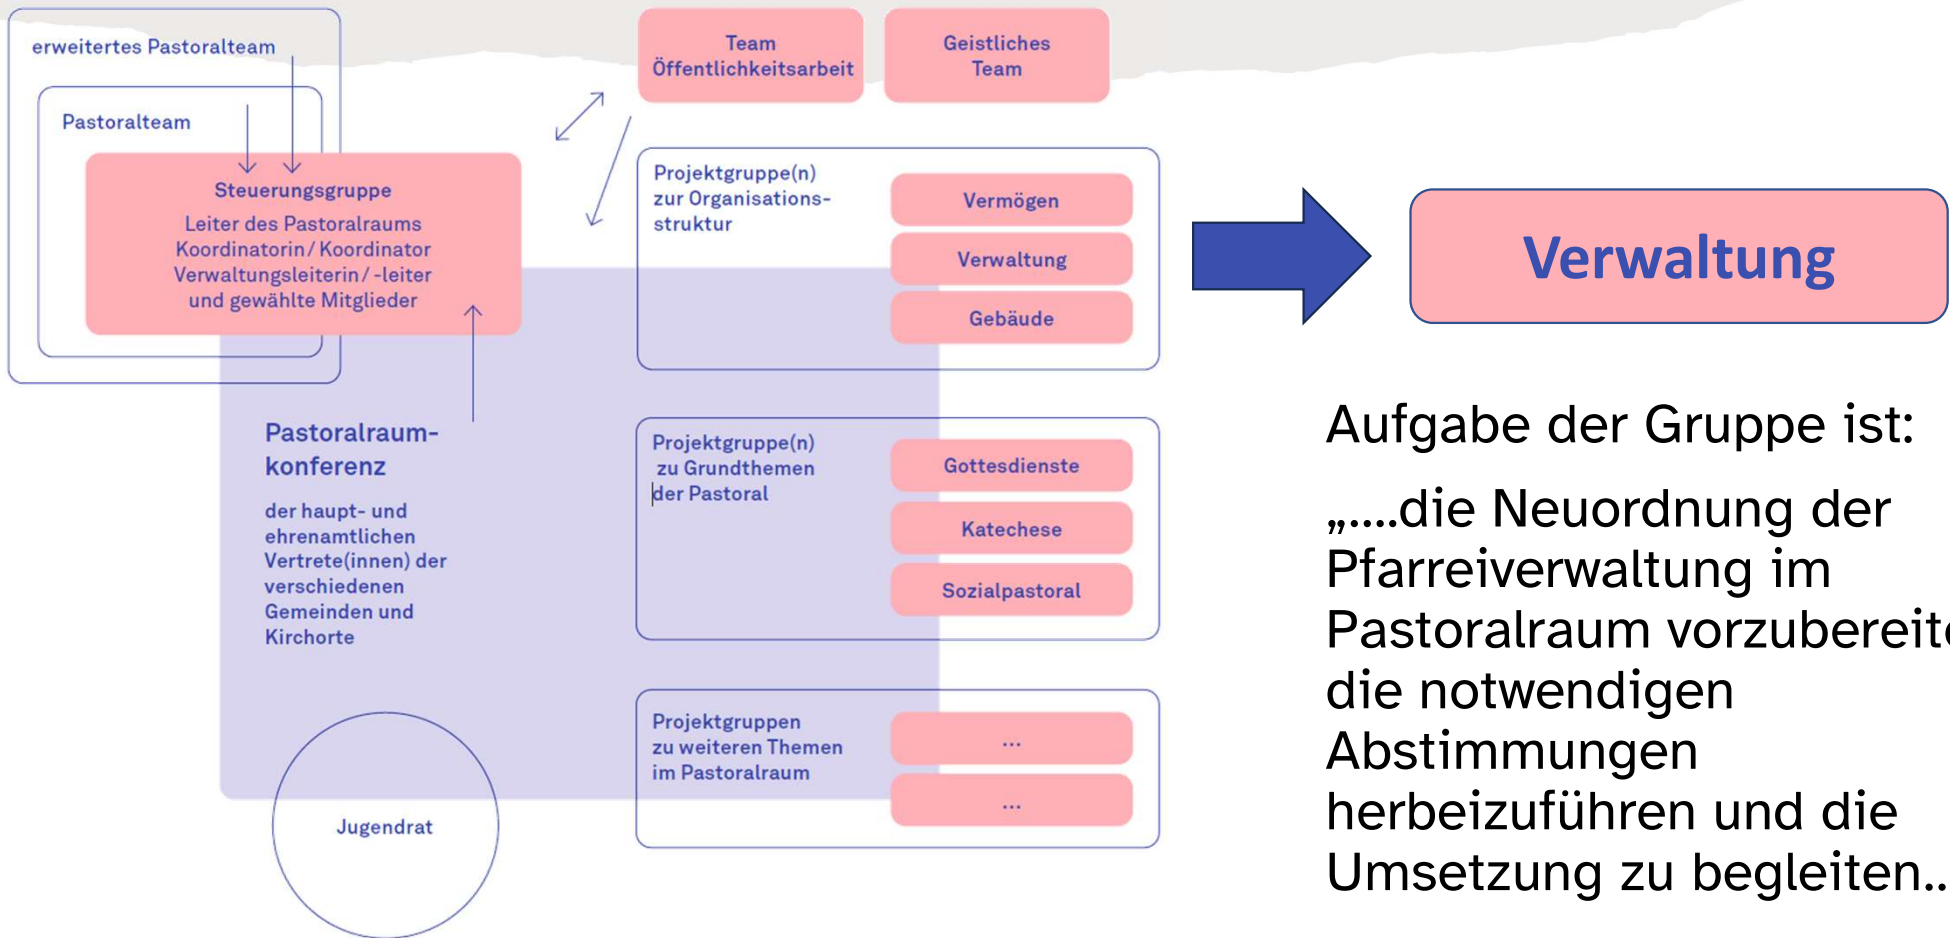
erweitertes Pastoralteam

Pastoralteam

Steuerungsgruppe
Leiter des Pastoralraums
Koordinatorin / Koordinator
Verwaltungsleiterin / -leiter
und gewählte Mitglieder

Team
Öffentlichkeitsarbeit

Geistliches
Team

Projektgruppe(n)
zur Organisationsstruktur

Vermögen

Verwaltung

Gebäude

Pastoralraumkonferenz

der haupt- und ehrenamtlichen Vertrete(innen) der verschiedenen Gemeinden und Kirchorte

Projektgruppe(n)
zu Grundthemen
der Pastoral

Gottesdienste

Katechese

Sozialpastoral

Projektgruppen
zu weiteren Themen
im Pastoralraum

...

...

Jugendrat

Verwaltung

Aufgabe der Gruppe ist:

„....die Neuordnung der Pfarreiverwaltung im Pastoralraum vorzubereit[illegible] die notwendigen Abstimmungen herbeizuführen und die Umsetzung zu begleiten..